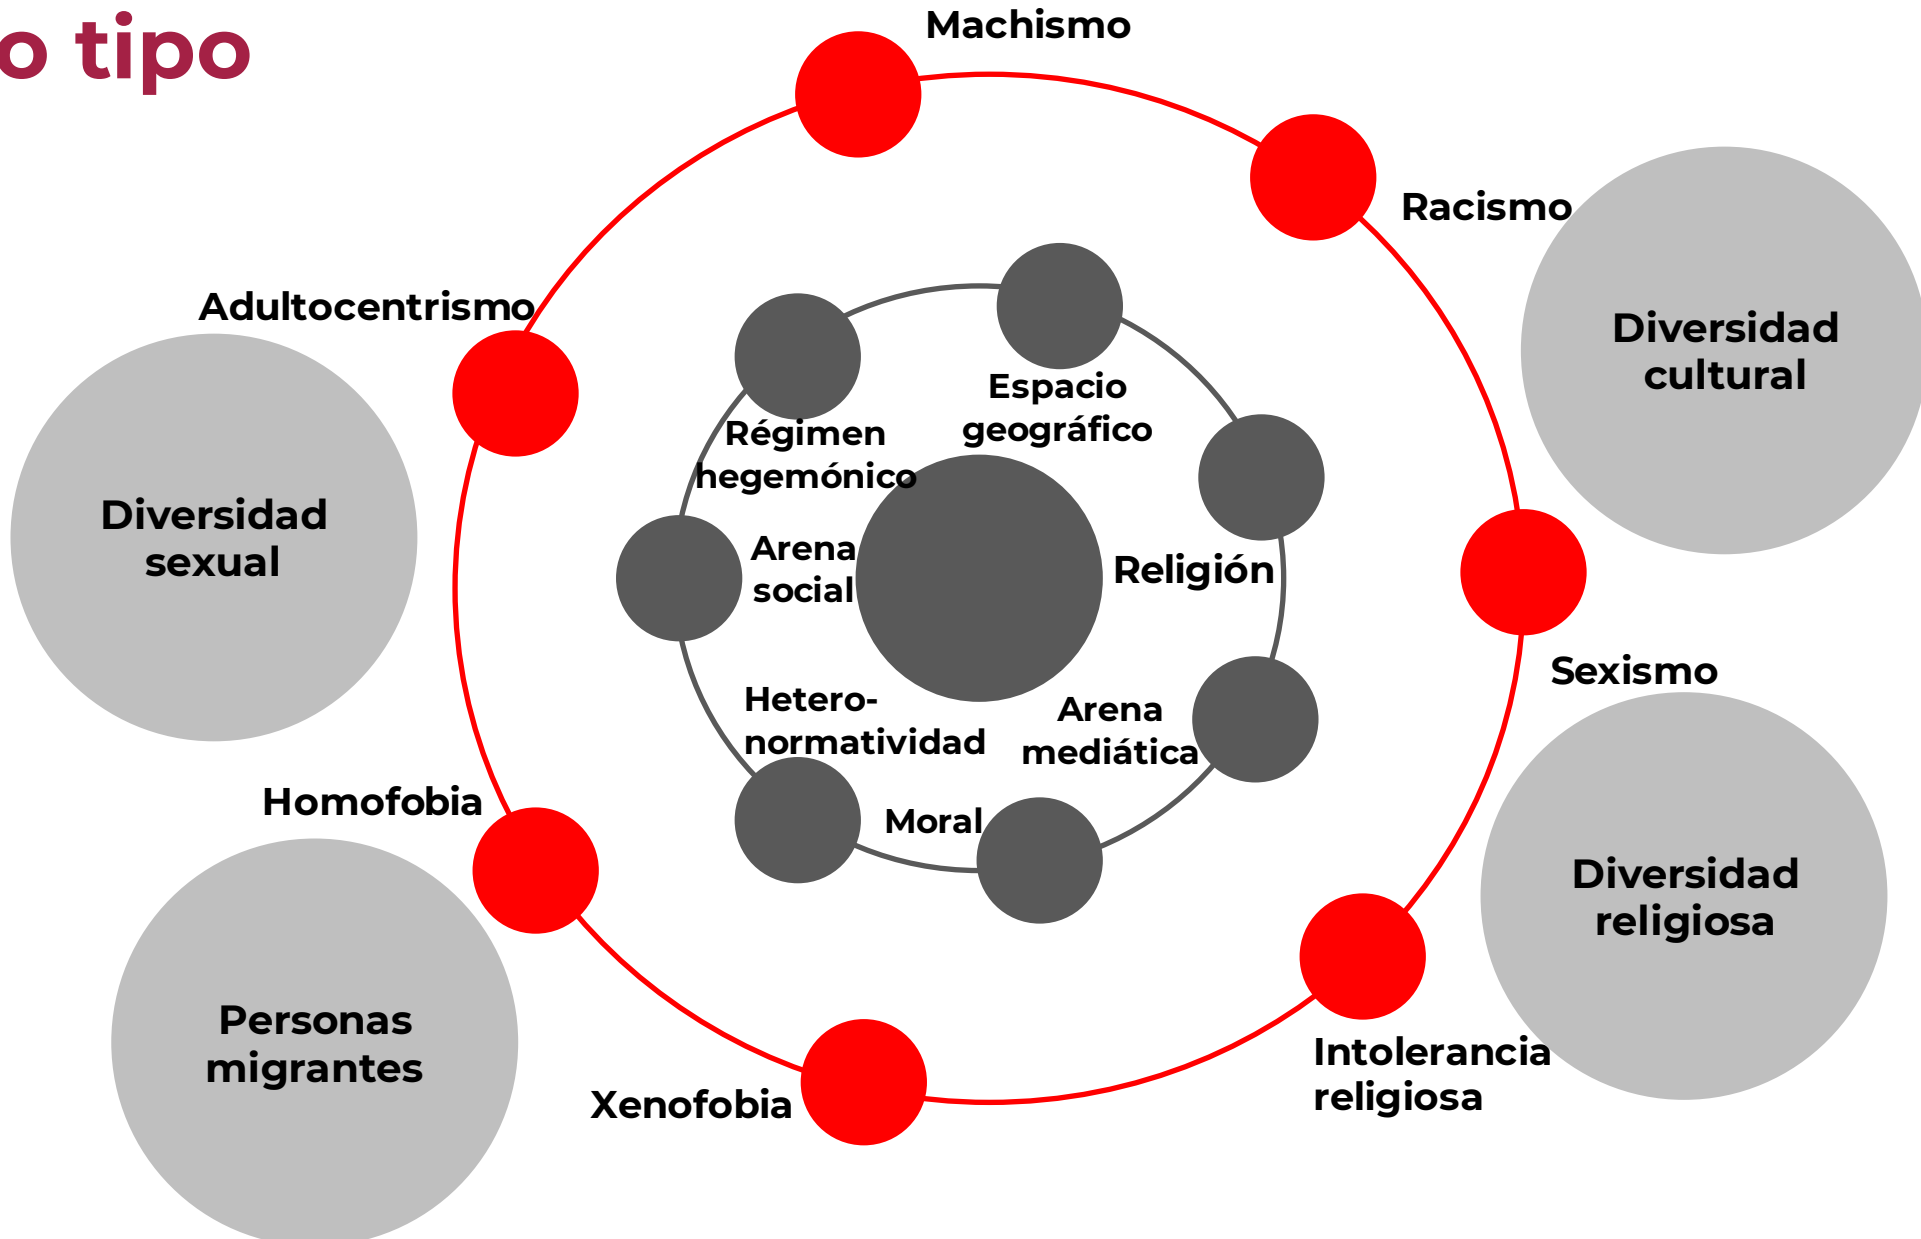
o tipo

Machismo

Racismo

Diversidad cultural

Adultocentrismo

Espacio geográfico

Régimen hegemónico

Diversidad sexual

Arena social

Religión

Sexismo

Hetero-normatividad

Arena mediática

Homofobia

Moral

Diversidad religiosa

Personas migrantes

Xenofobia

Intolerancia religiosa